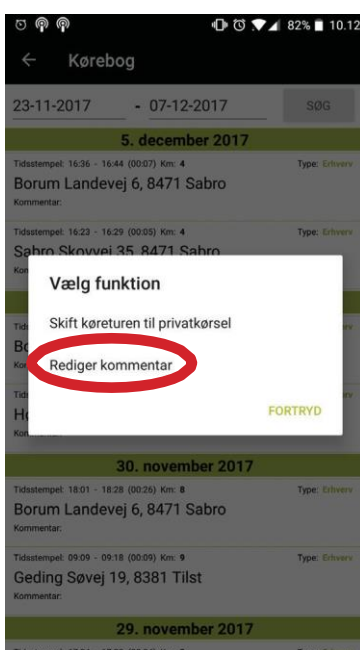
82% 10.12

Kørebog

23-11-2017 - 07-12-2017 SØG

5. december 2017

Tidsstempel: 16:36 - 16:44 (00:07) Km: 4 Type: Erhverv
Borum Landevej 6, 8471 Sabro
Kommentar:

Tidsstempel: 16:23 - 16:29 (00:05) Km: 4 Type: Erhverv
Sabro Skovvej 35, 8471 Sabro

Vælg funktion

Skift køreturen til privatkørsel

Rediger kommentar

FORTRYD

30. november 2017

Tidsstempel: 18:01 - 18:28 (00:26) Km: 8 Type: Erhverv
Borum Landevej 6, 8471 Sabro
Kommentar:

Tidsstempel: 09:09 - 09:18 (00:09) Km: 9 Type: Erhverv
Geding Søvej 19, 8381 Tilst
Kommentar:

29. november 2017